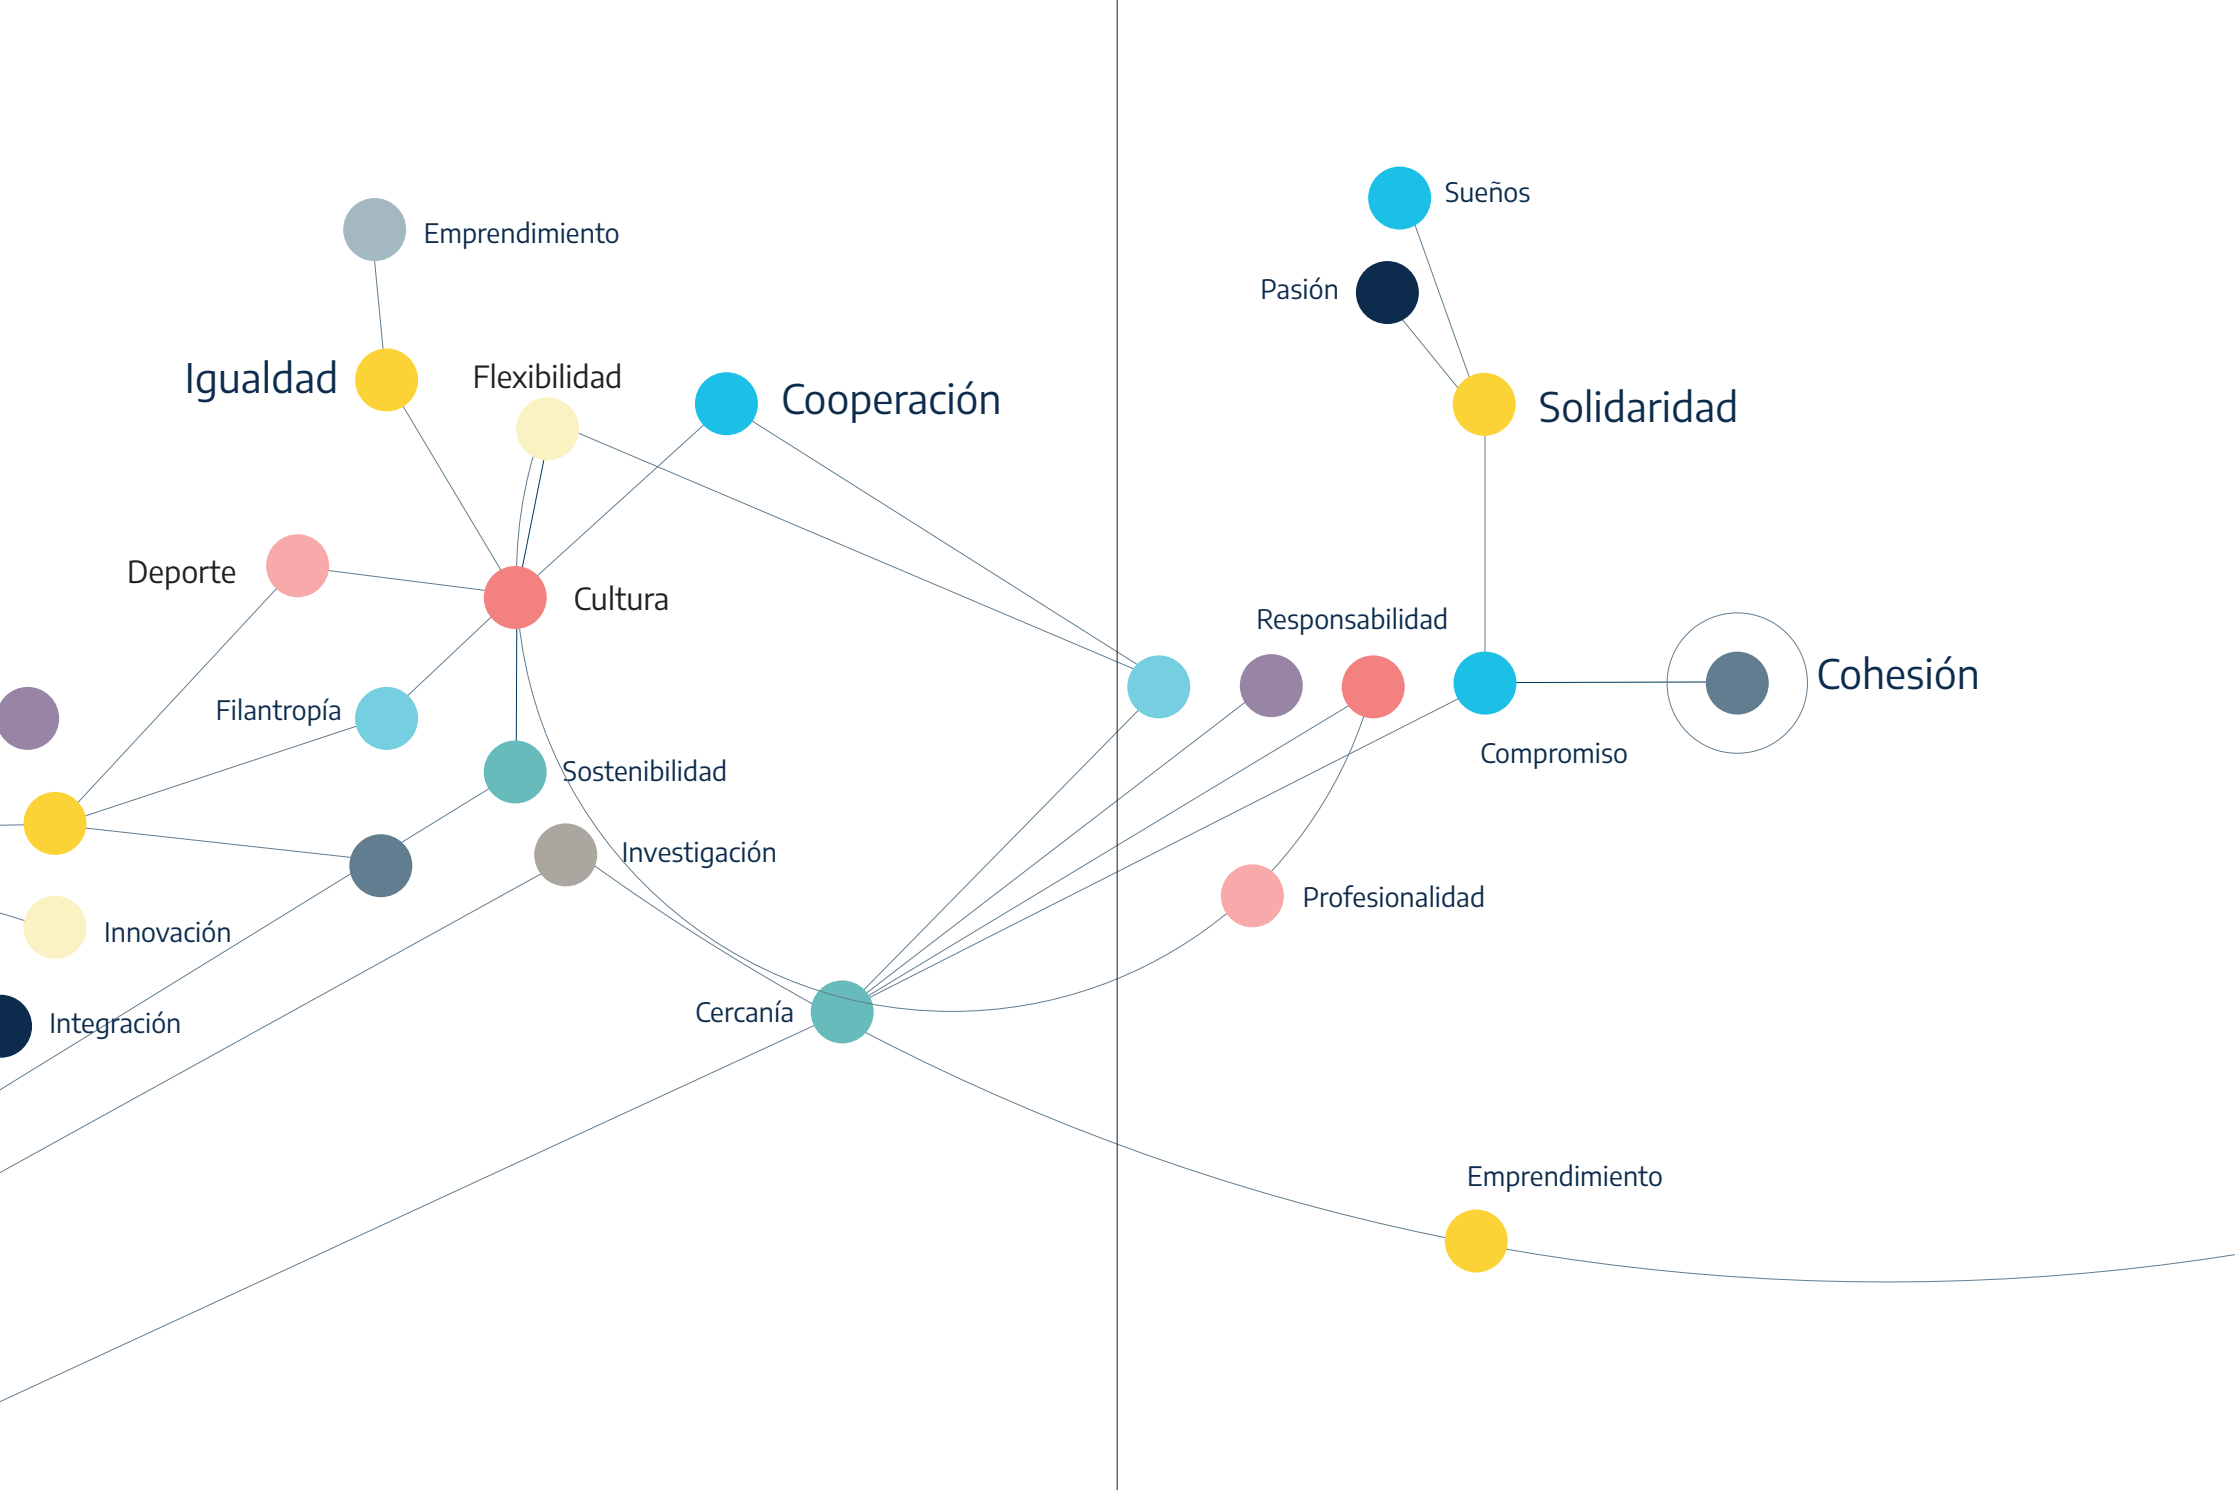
Emprendimiento

Igualdad

Flexibilidad

Cooperación

Deporte

Cultura

Filantropía

Sostenibilidad

Investigación

Innovación

Integración

Cercanía

Sueños

Pasión

Solidaridad

Responsabilidad

Cohesión

Compromiso

Profesionalidad

Emprendimiento